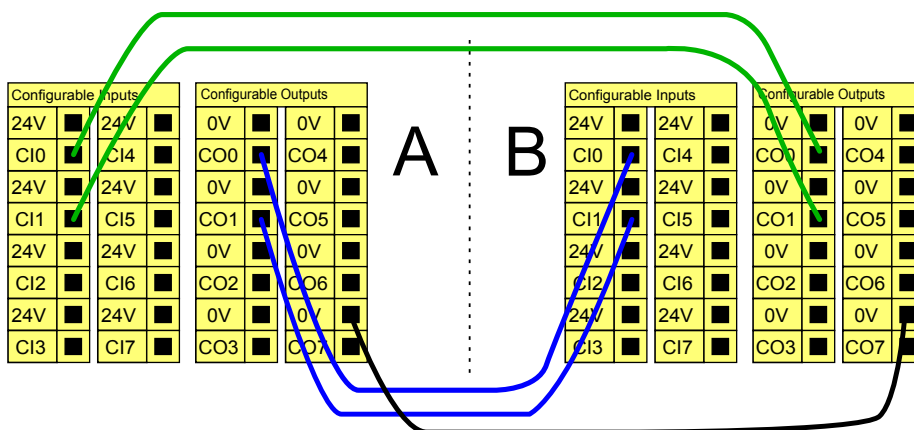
Configurable Inputs

| 24V | | 24V | |
|---|---|---|---|
| CI0 | | CI4 | |
| 24V | | 24V | |
| CI1 | | CI5 | |
| 24V | | 24V | |
| CI2 | | CI6 | |
| 24V | | 24V | |
| CI3 | | CI7 | |

Configurable Outputs

| 0V | | 0V | |
|---|---|---|---|
| CO0 | | CO4 | |
| 0V | | 0V | |
| CO1 | | CO5 | |
| 0V | | 0V | |
| CO2 | | CO6 | |
| 0V | | 0V | |
| CO3 | | CO7 | |

A

B

Configurable Inputs

| 24V | | 24V | |
|---|---|---|---|
| CI0 | | CI4 | |
| 24V | | 24V | |
| CI1 | | CI5 | |
| 24V | | 24V | |
| CI2 | | CI6 | |
| 24V | | 24V | |
| CI3 | | CI7 | |

Configurable Outputs

| 0V | | 0V | |
|---|---|---|---|
| CO0 | | CO4 | |
| 0V | | 0V | |
| CO1 | | CO5 | |
| 0V | | 0V | |
| CO2 | | CO6 | |
| 0V | | 0V | |
| CO3 | | CO7 | |